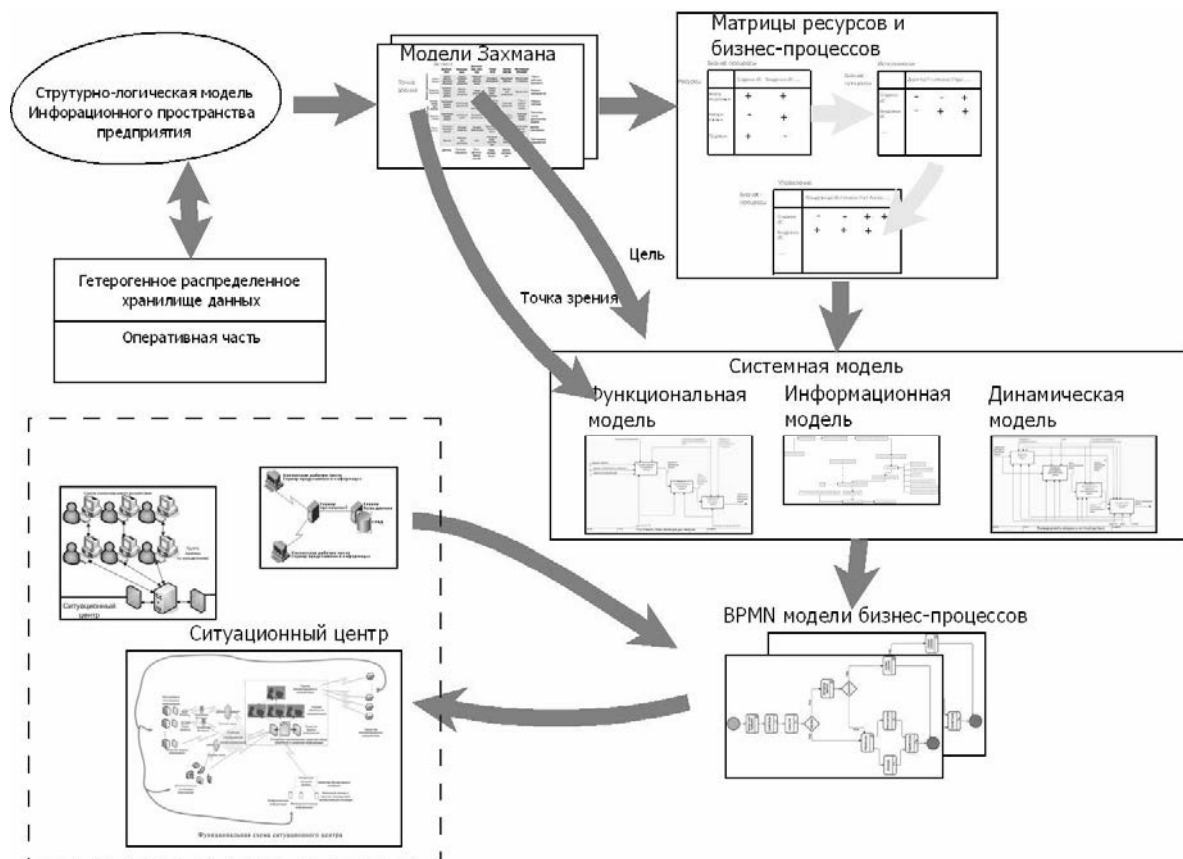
Струтурно-логическая модель Инфорационного пространства предприятия

Модели Захмана

Матрицы ресурсов и бизнес-процессов

Гетерогенное распределенное хранилище данных

Оперативная часть

Цель

Точка зрения

Системная модель

Функциональная модель

Информационная модель

Динамическая модель

Ситуационный центр

Ситуационный центр

BPMN модели бизнес-процессов

Функциональная схема ситуационного центра